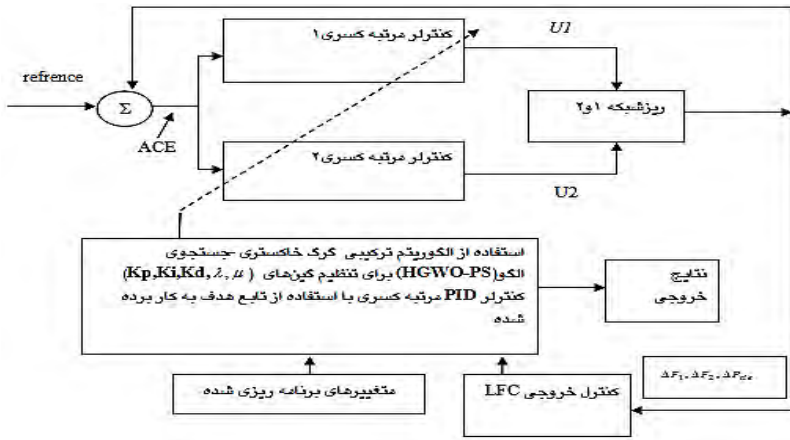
refrence

$\Sigma$

ACE

کنترلر مرتبه کسری۱

U1

ریزشبکه ۱و۲

کنترلر مرتبه کسری۲

U2

استفاده از الگوریتم ترکیبی گرگ خاکستری جستجوی الگو(HGWO-PS) برای تنظیم گین‌های (Kp,Ki,Kd,$\lambda$,$\mu$) کنترلر PID مرتبه کسری با استفاده از تابع هدف به کار برده شده

نتایج خروجی

متغیرهای برنامه ریزی شده

کنترل خروجی LFC

$\Delta F_1, \Delta F_2, \Delta P_{tie}$